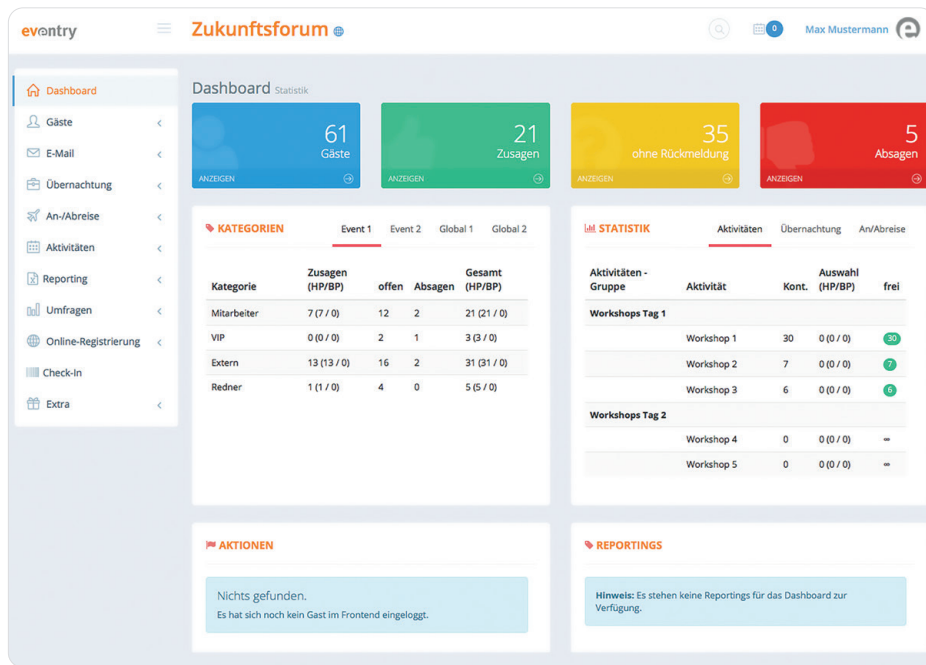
eventry

Zukunftsforum

0

Max Mustermann

Dashboard
Gäste
E-Mail
Übernachtung
An-/Abreise
Aktivitäten
Reporting
Umfragen
Online-Registrierung
Check-In
Extra

Dashboard Statistik

61
Gäste
ANZEIGEN

21
Zusagen
ANZEIGEN

35
ohne Rückmeldung
ANZEIGEN

5
Absagen
ANZEIGEN

KATEGORIEN

Event 1 Event 2 Global 1 Global 2

| Kategorie | Zusagen (HP/BP) | offen | Absagen | Gesamt (HP/BP) |
|---|---|---|---|---|
| Mitarbeiter | 7 (7 / 0) | 12 | 2 | 21 (21 / 0) |
| VIP | 0 (0 / 0) | 2 | 1 | 3 (3 / 0) |
| Extern | 13 (13 / 0) | 16 | 2 | 31 (31 / 0) |
| Redner | 1 (1 / 0) | 4 | 0 | 5 (5 / 0) |

STATISTIK

Aktivitäten Übernachtung An/Abreise

| Aktivitäten - Gruppe | Aktivität | Kont. | Auswahl (HP/BP) | frei |
|---|---|---|---|---|
| Workshops Tag 1 | | | | |
| | Workshop 1 | 30 | 0 (0 / 0) | 30 |
| | Workshop 2 | 7 | 0 (0 / 0) | 7 |
| | Workshop 3 | 6 | 0 (0 / 0) | 6 |
| Workshops Tag 2 | | | | |
| | Workshop 4 | 0 | 0 (0 / 0) | ∞ |
| | Workshop 5 | 0 | 0 (0 / 0) | ∞ |

AKTIONEN

Nichts gefunden.
Es hat sich noch kein Gast im Frontend eingeloggt.

REPORTINGS

Hinweis: Es stehen keine Reportings für das Dashboard zur Verfügung.